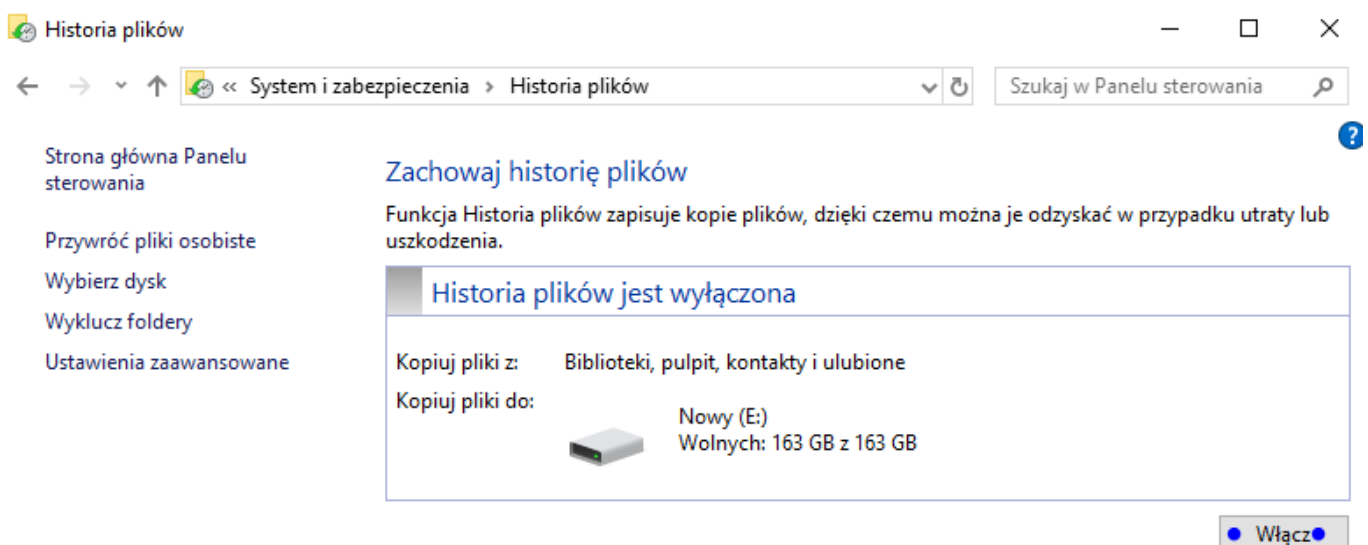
Historia plików

« System i zabezpieczenia › Historia plików

Szukaj w Panelu sterowania

Strona główna Panelu sterowania

Przywróć pliki osobiste

Wybierz dysk

Wyklucz foldery

Ustawienia zaawansowane

Zachowaj historię plików

Funkcja Historia plików zapisuje kopie plików, dzięki czemu można je odzyskać w przypadku utraty lub uszkodzenia.

Historia plików jest wyłączona

Kopiuj pliki z: Biblioteki, pulpit, kontakty i ulubione

Kopiuj pliki do:

Nowy (E:)
Wolnych: 163 GB z 163 GB

Włącz